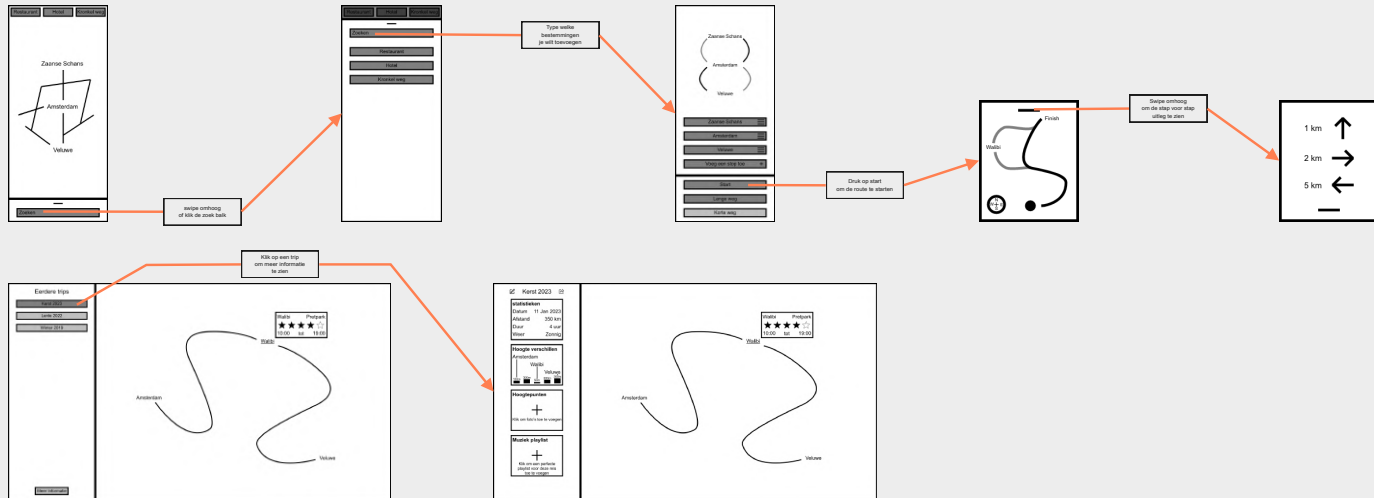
Restaurant
Hotel
Kortste weg

Zaanse Schans
Amsterdam
Veluwe

Zoeken

swipe omhoog
of klik de zoek balk

Restaurant
Hotel
Kortste weg

Zoeken
Restaurant
Hotel
Kortste weg

Type welke
bestemmingen
je wilt toevoegen

Zaanse Schans
Amsterdam
Veluwe

Zaanse Schans
Amsterdam
Veluwe
Voeg een stop toe

Start
Lange weg
Korte weg

Druk op start
om de route te starten

Finish
Walibi

Swipe omhoog
om de stap voor stap
uitleg te zien

1 km
2 km
5 km

Klik op een trip
om meer informatie
te zien

Eerdere trips
Kerst 2023
Lente 2022
Winter 2019

Walibi
Pretpark
10:00 tot 19:00

Walibi
Amsterdam
Veluwe

Meer informatie

Kerst 2023

statistieken
Datum 11 Jan 2023
Afstand 350 km
Duur 4 uur
Weer Zonnig

Hoogte verschillen
Amsterdam
Walibi
Veluwe

Hoogtepunten
Klik om foto's toe te voegen

Muziek playlist
Klik om een perfecte playlist voor deze reis toe te voegen

Walibi
Pretpark
10:00 tot 19:00

Walibi
Amsterdam
Veluwe